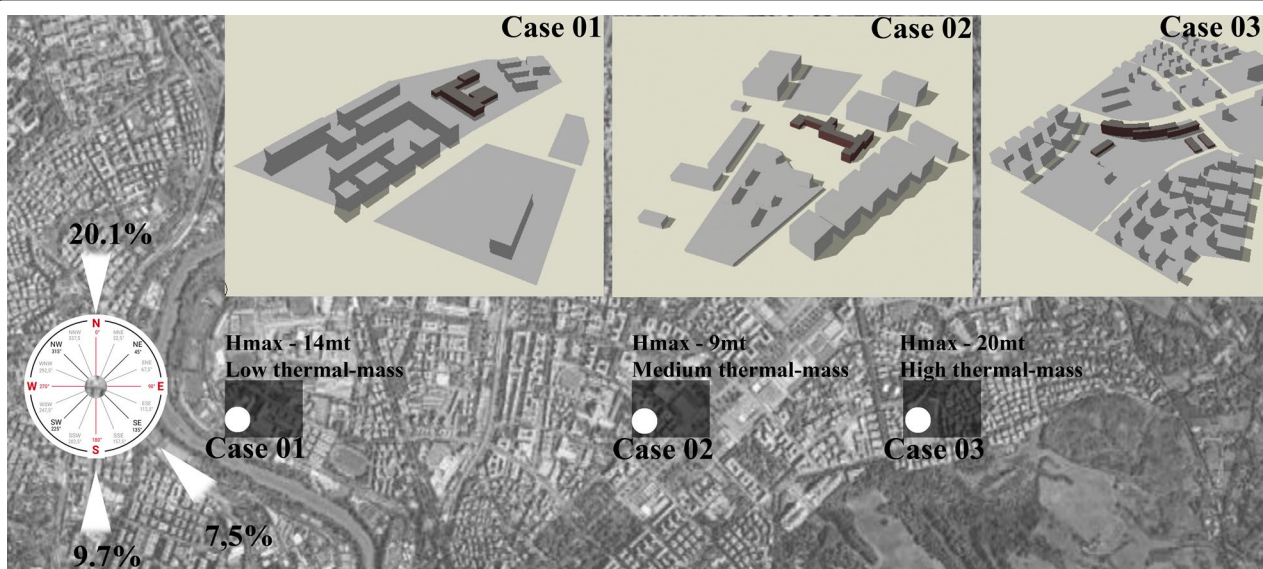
Case 01

Case 02

Case 03

20.1%

N 0°
NNE 22,5°
NE 45°
ENE 67,5°
E 90°
ESE 112,5°
SE 135°
SSE 157,5°
S 180°
SSW 202,5°
SW 225°
WSW 247,5°
W 270°
WNW 292,5°
NW 315°
NNW 337,5°

Hmax - 14mt
Low thermal-mass

Case 01

Hmax - 9mt
Medium thermal-mass

Case 02

Hmax - 20mt
High thermal-mass

Case 03

7,5%

9.7%